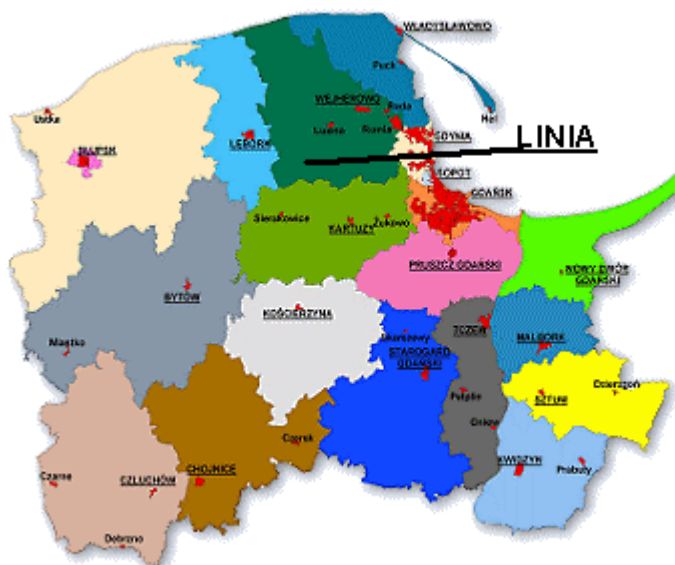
WŁADYSŁAWOWO
Puck
Hel
WEJHEROWO
Reda
Rumia
Łuzino
GDYNIA
LINIA
Ustka
SŁUPSK
LĘBORK
SOPOT
GDAŃSK
Sierakowice
KARTUZY
Żukowo
PRUSZCZ GDAŃSKI
NOWY DWÓR GDAŃSKI
BYTÓW
KOŚCIERZYNA
Miastko
TCZEW
MALBORK
Skarszewy
STAROGARD GDAŃSKI
Dzierzgoń
SZTUM
Pelplin
Gniew
Czersk
CHOJNICE
KWIDZYN
Prabuty
Czarne
CZŁUCHÓW
Debrzno